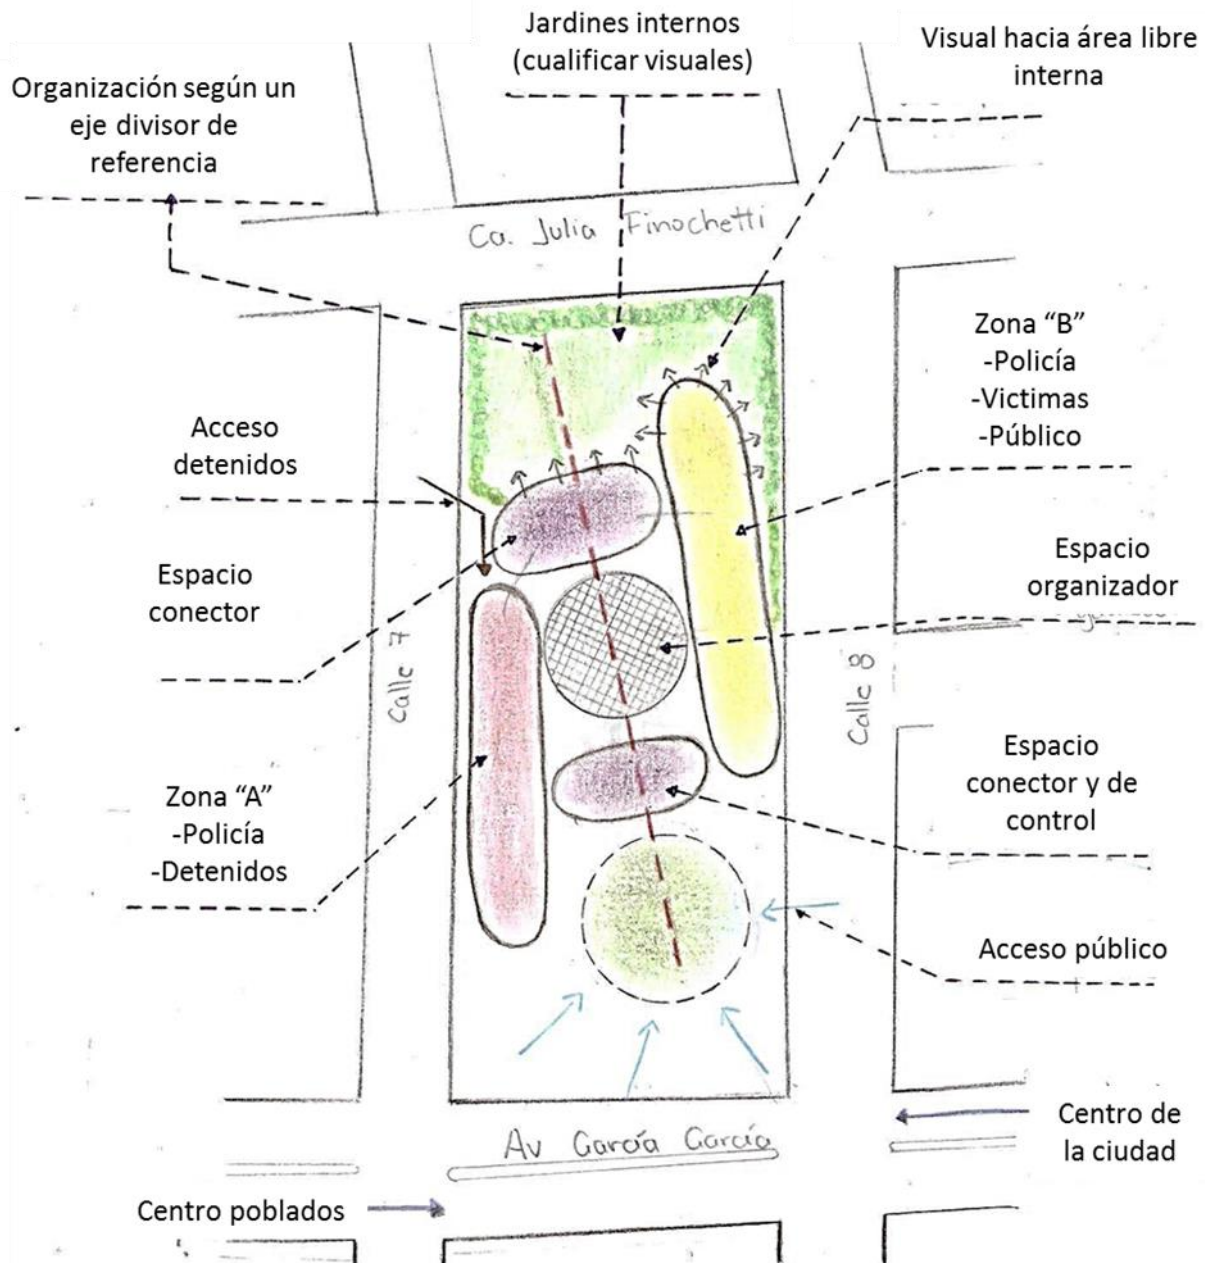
Jardines internos (cualificar visuales)

Visual hacia área libre interna

Organización según un eje divisor de referencia

Ca. Julia Finochetti

Zona "B"
-Policía
-Victimas
-Público

Acceso detenidos

Espacio conector

Espacio organizador

Calle 7

Calle 8

Espacio conector y de control

Zona "A"
-Policía
-Detenidos

Acceso público

Centro de la ciudad

Av García García

Centro poblados